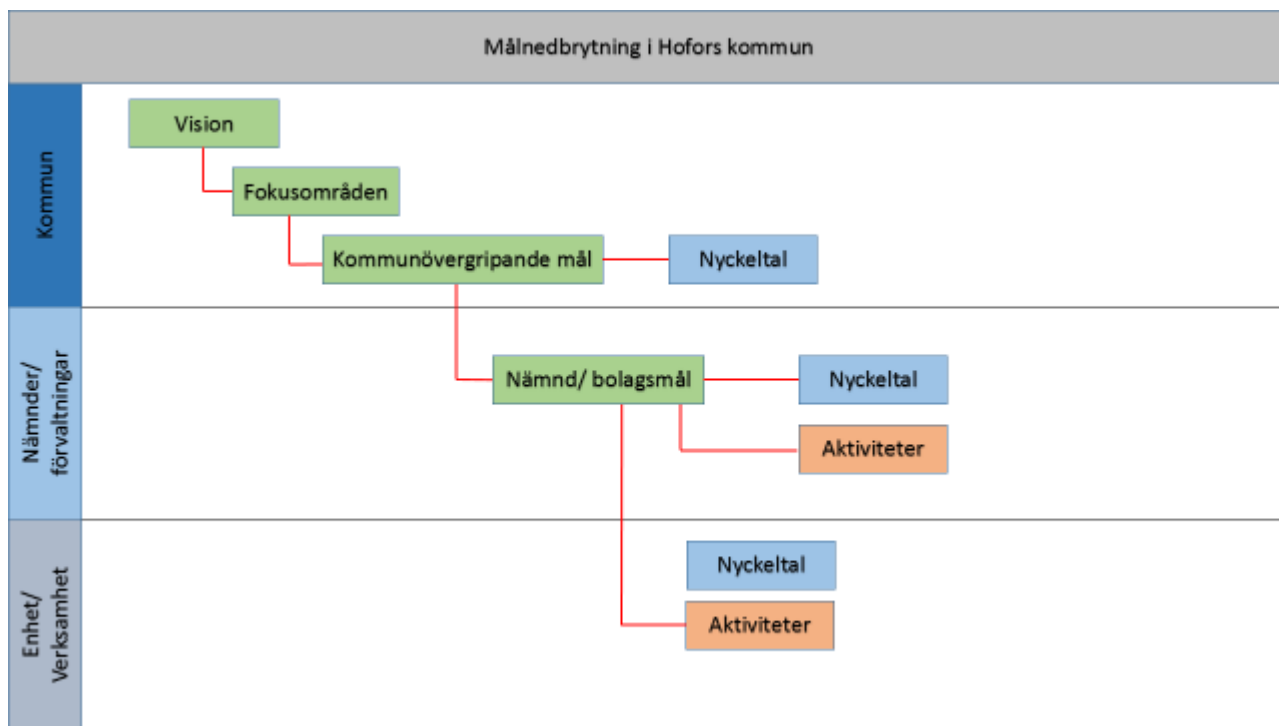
Målnedbrytning i Hofors kommun

Kommun

Vision

Fokusområden

Kommunövergripande mål

Nyckeltal

Nämnder/ förvaltningar

Nämnd/ bolagsmål

Nyckeltal

Aktiviteter

Enhet/ Verksamhet

Nyckeltal

Aktiviteter